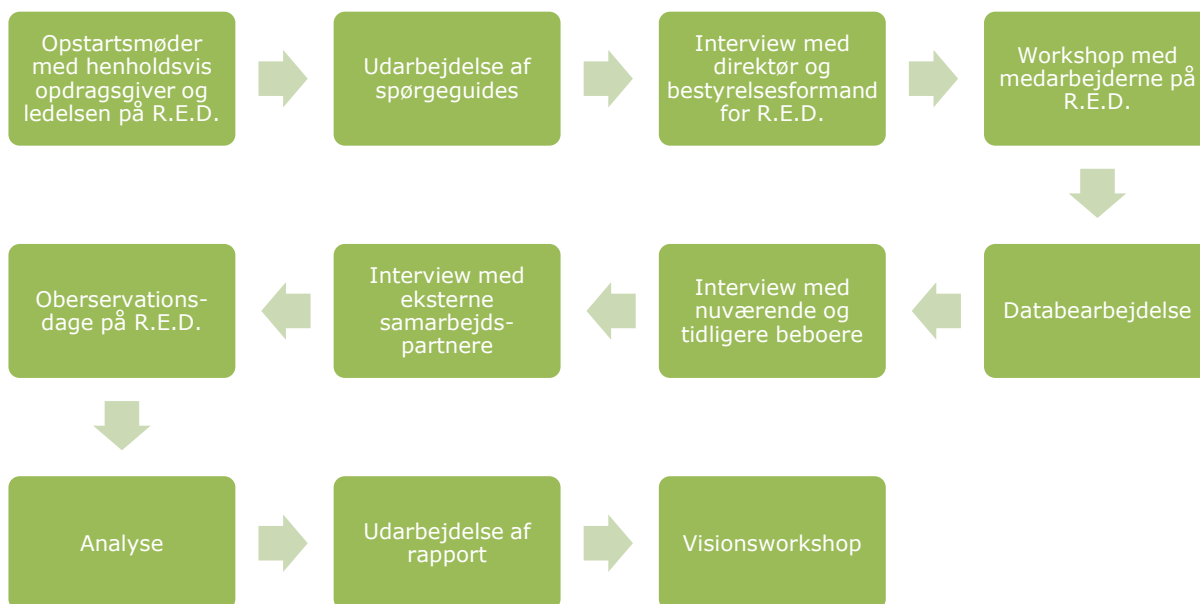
Opstartsmøder med henholdsvis opdragsgiver og ledelsen på R.E.D.

Udarbejdelse af spørgeguides

Interview med direktør og bestyrelsesformand for R.E.D.

Workshop med medarbejderne på R.E.D.

Databearbejdelse

Interview med nuværende og tidligere beboere

Interview med eksterne samarbejdspartnere

Oberservationsdage på R.E.D.

Analyse

Udarbejdelse af rapport

Visionsworkshop